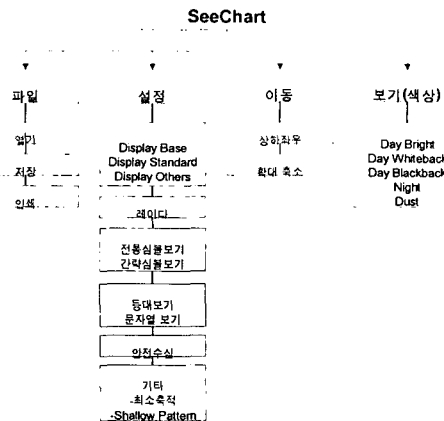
SeeChart

파일
열기
저장
인쇄

설정
Display Base
Display Standard
Display Others
레이다
전통심볼보기
간략심볼보기
등대보기
문자열 보기
안전수심
기타
-최소축척
-Shallow Pattern

이동
상하좌우
확대 축소

보기(색상)
Day Bright
Day Whiteback
Day Blackback
Night
Dust